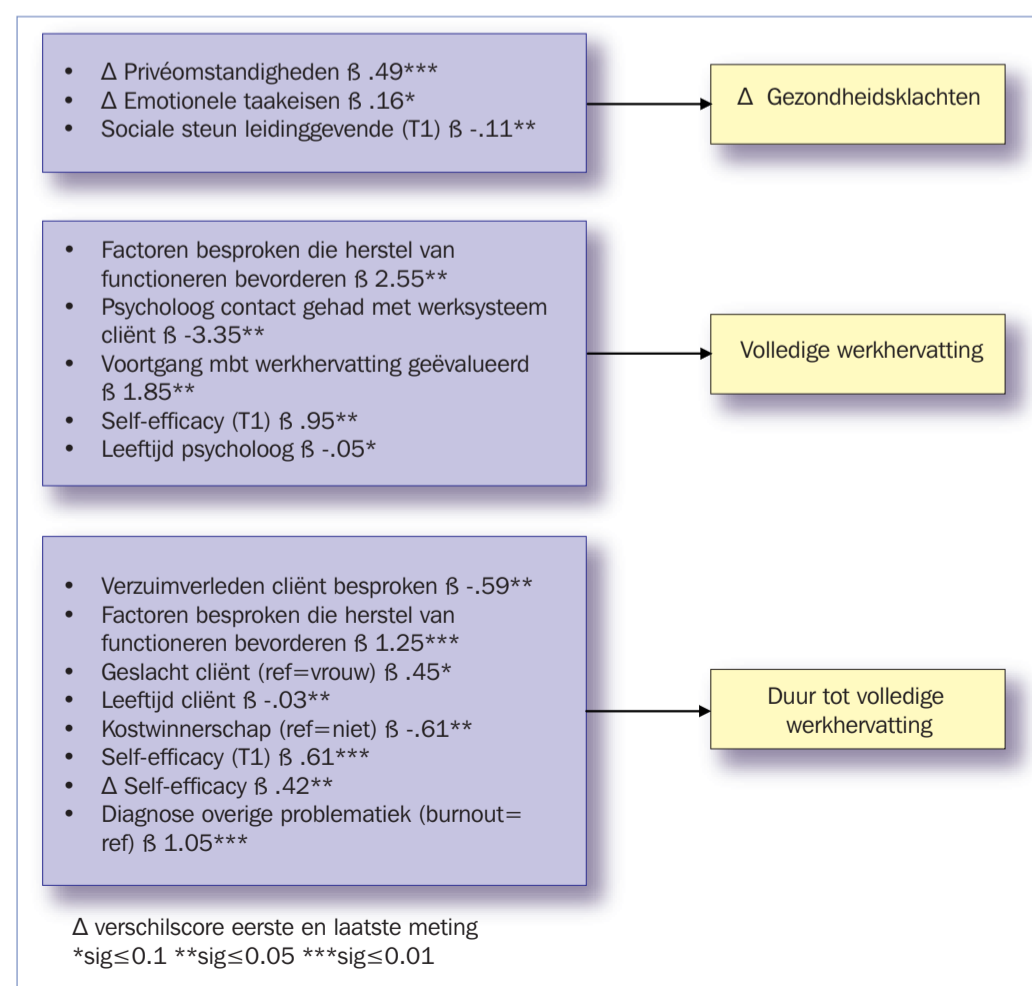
- Δ Privéomstandigheden ß .49***
- Δ Emotionele taakeisen ß .16*
- Sociale steun leidinggevende (T1) ß -.11**

Δ Gezondheidsklachten

- Factoren besproken die herstel van functioneren bevorderen ß 2.55**
- Psycholoog contact gehad met werksysteem cliënt ß -3.35**
- Voortgang mbt werkhervatting geëvalueerd ß 1.85**
- Self-efficacy (T1) ß .95**
- Leeftijd psycholoog ß -.05*

Volledige werkhervatting

- Verzuimverleden cliënt besproken ß -.59**
- Factoren besproken die herstel van functioneren bevorderen ß 1.25***
- Geslacht cliënt (ref=vrouw) ß .45*
- Leeftijd cliënt ß -.03**
- Kostwinnerschap (ref=niet) ß -.61**
- Self-efficacy (T1) ß .61***
- Δ Self-efficacy ß .42**
- Diagnose overige problematiek (burnout= ref) ß 1.05***

Duur tot volledige werkhervatting

Δ verschilscore eerste en laatste meting
*sig≤0.1 **sig≤0.05 ***sig≤0.01